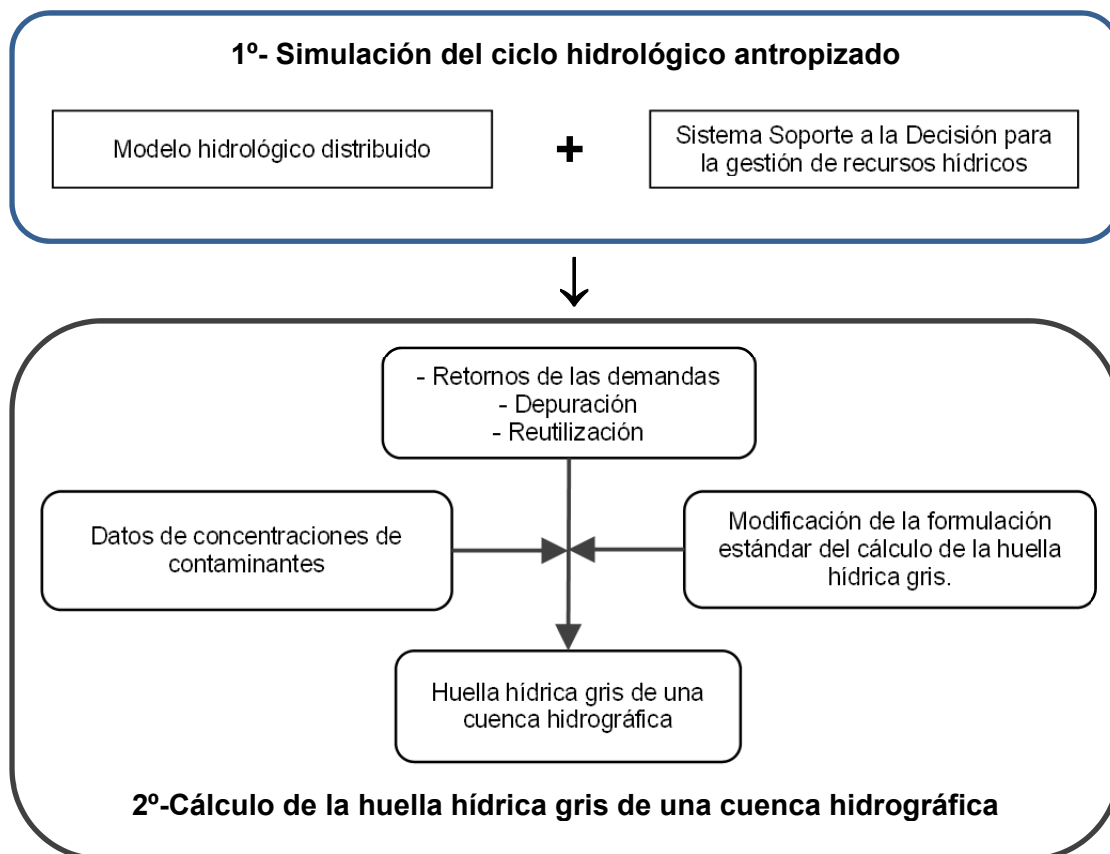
1º- Simulación del ciclo hidrológico antropizado

Modelo hidrológico distribuido

+

Sistema Soporte a la Decisión para la gestión de recursos hídricos

- Retornos de las demandas
- Depuración
- Reutilización

Datos de concentraciones de contaminantes

Modificación de la formulación estándar del cálculo de la huella hídrica gris.

Huella hídrica gris de una cuenca hidrográfica

2º-Cálculo de la huella hídrica gris de una cuenca hidrográfica